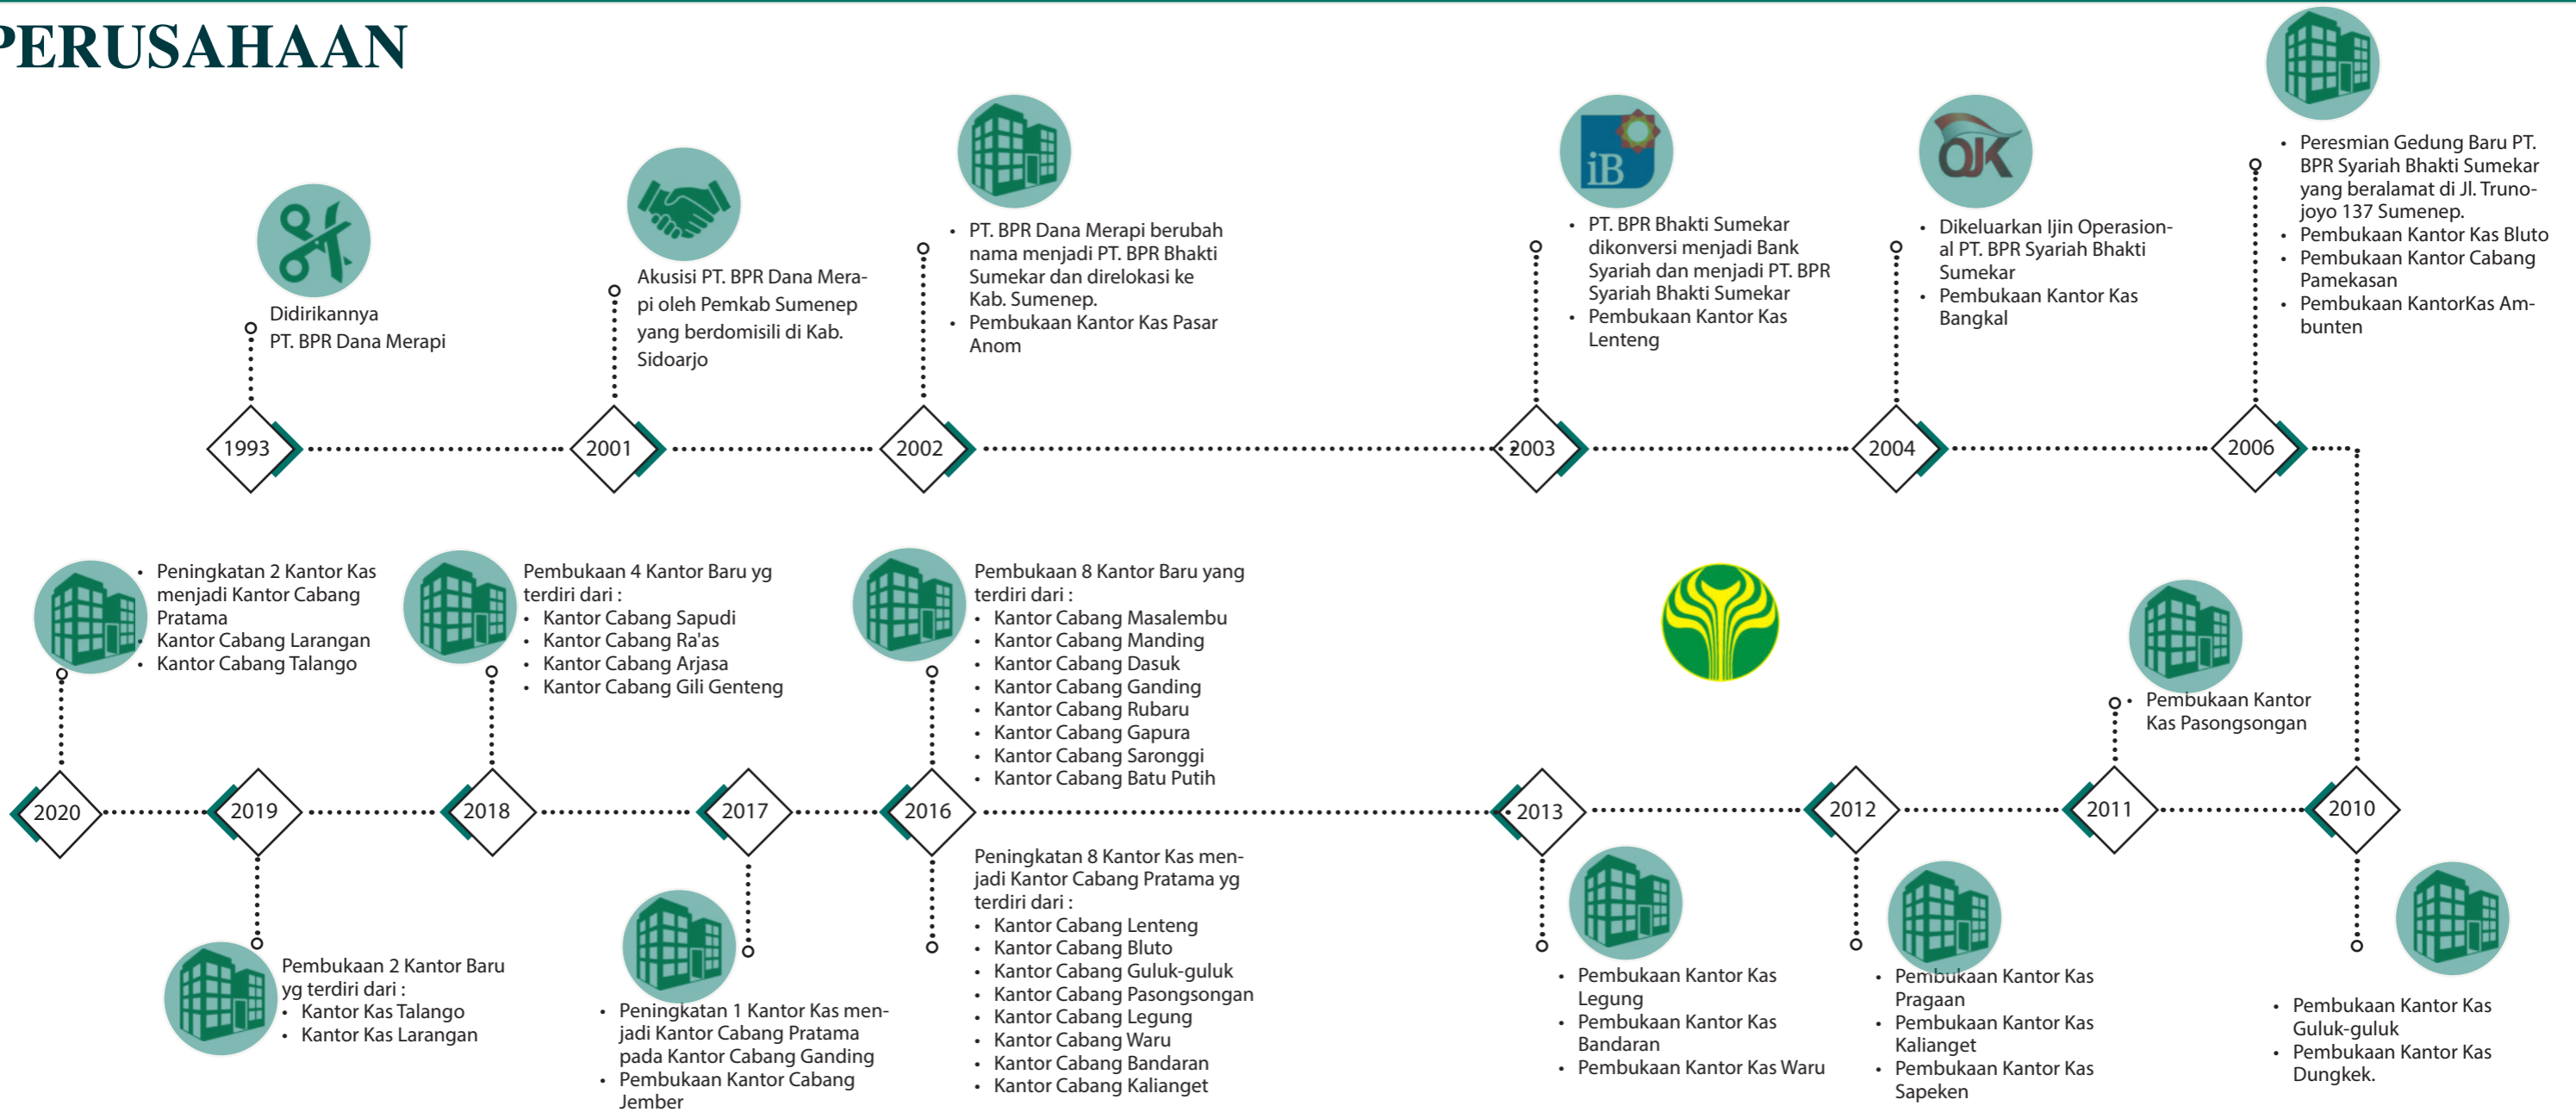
PERUSAHAAN

Didirikannya PT. BPR Dana Merapi

1993

Akusisi PT. BPR Dana Merapi oleh Pemkab Sumenep yang berdomisili di Kab. Sidoarjo

2001

• PT. BPR Dana Merapi berubah nama menjadi PT. BPR Bhakti Sumekar dan direlokasi ke Kab. Sumenep.
• Pembukaan Kantor Kas Pasar Anom

2002

iB

• PT. BPR Bhakti Sumekar dikonversi menjadi Bank Syariah dan menjadi PT. BPR Syariah Bhakti Sumekar
• Pembukaan Kantor Kas Lenteng

2003

OJK

• Dikeluarkan Ijin Operasional PT. BPR Syariah Bhakti Sumekar
• Pembukaan Kantor Kas Bangkal

2004

• Peresmian Gedung Baru PT. BPR Syariah Bhakti Sumekar yang beralamat di Jl. Trunojoyo 137 Sumenep.
• Pembukaan Kantor Kas Bluto
• Pembukaan Kantor Cabang Pamekasan
• Pembukaan KantorKas Ambunten

2006

• Peningkatan 2 Kantor Kas menjadi Kantor Cabang Pratama Kantor Cabang Larangan
• Kantor Cabang Talango

2020

Pembukaan 2 Kantor Baru yg terdiri dari :
• Kantor Kas Talango
• Kantor Kas Larangan

2019

Pembukaan 4 Kantor Baru yg terdiri dari :
• Kantor Cabang Sapudi
• Kantor Cabang Ra'as
• Kantor Cabang Arjasa
• Kantor Cabang Gili Genteng

2018

2017

• Peningkatan 1 Kantor Kas menjadi Kantor Cabang Pratama pada Kantor Cabang Ganding
• Pembukaan Kantor Cabang Jember

Pembukaan 8 Kantor Baru yang terdiri dari :
• Kantor Cabang Masalembu
• Kantor Cabang Manding
• Kantor Cabang Dasuk
• Kantor Cabang Ganding
• Kantor Cabang Rubaru
• Kantor Cabang Gapura
• Kantor Cabang Saronggi
• Kantor Cabang Batu Putih

2016

Peningkatan 8 Kantor Kas menjadi Kantor Cabang Pratama yg terdiri dari :
• Kantor Cabang Lenteng
• Kantor Cabang Bluto
• Kantor Cabang Guluk-guluk
• Kantor Cabang Pasongsongan
• Kantor Cabang Legung
• Kantor Cabang Waru
• Kantor Cabang Bandaran
• Kantor Cabang Kalianget

2013

• Pembukaan Kantor Kas Legung
• Pembukaan Kantor Kas Bandaran
• Pembukaan Kantor Kas Waru

2012

• Pembukaan Kantor Kas Pragaan
• Pembukaan Kantor Kas Kalianget
• Pembukaan Kantor Kas Sapeken

• Pembukaan Kantor Kas Pasongsongan

2011

2010

• Pembukaan Kantor Kas Guluk-guluk
• Pembukaan Kantor Kas Dungkek.